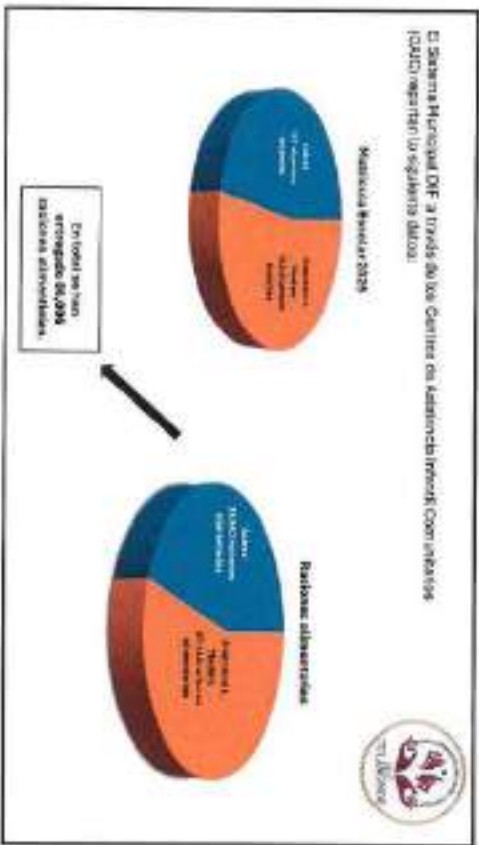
El Sistema Municipal DIF a través de los Centros de Asistencia Infantil Comunitarios (CAIC) reportan lo siguiente datos:

Matrícula Escolar 2020

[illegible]

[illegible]

Raciones alimentarias

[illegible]

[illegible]

En total se han entregado 86,896 raciones alimentarias.